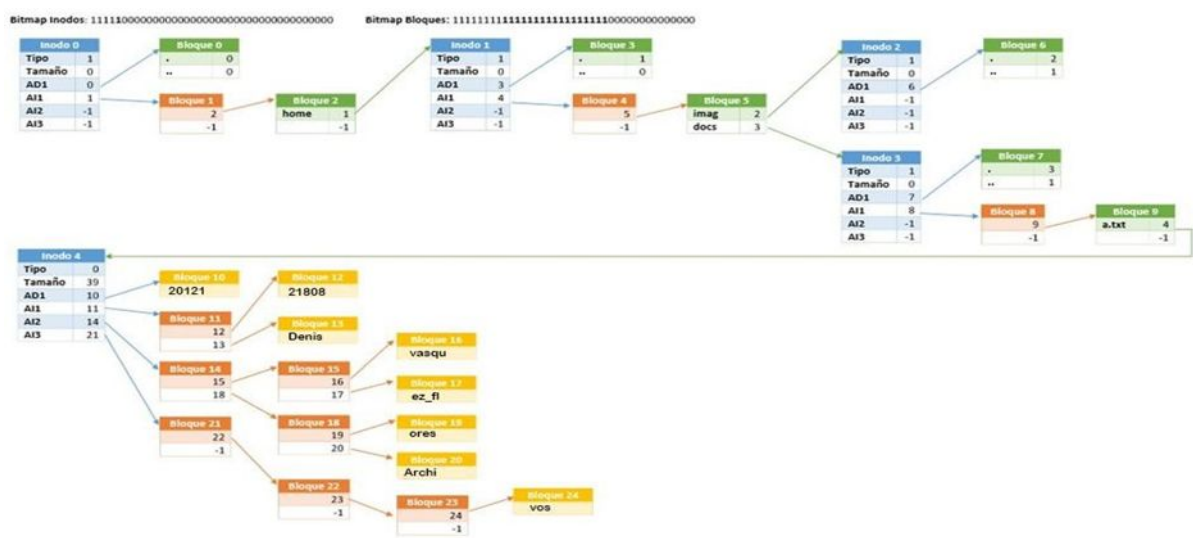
Bitmap Inodos: 11111000000000000000000000000000000000000

Bitmap Bloques: 1111111111111111111111111000000000000000

| Inodo 0 | |
|---|---|
| Tipo | 1 |
| Tamaño | 0 |
| AD1 | 0 |
| AI1 | 1 |
| AI2 | -1 |
| AI3 | -1 |

| Bloque 0 | |
|---|---|
| . | 0 |
| .. | 0 |

| Bloque 1 |
|---|
| 2 |
| -1 |

| Bloque 2 | |
|---|---|
| home | 1 |
| | -1 |

| Inodo 1 | |
|---|---|
| Tipo | 1 |
| Tamaño | 0 |
| AD1 | 3 |
| AI1 | 4 |
| AI2 | -1 |
| AI3 | -1 |

| Bloque 3 | |
|---|---|
| . | 1 |
| .. | 0 |

| Bloque 4 |
|---|
| 5 |
| -1 |

| Bloque 5 | |
|---|---|
| imag | 2 |
| docs | 3 |

| Inodo 2 | |
|---|---|
| Tipo | 1 |
| Tamaño | 0 |
| AD1 | 6 |
| AI1 | -1 |
| AI2 | -1 |
| AI3 | -1 |

| Bloque 6 | |
|---|---|
| . | 2 |
| .. | 1 |

| Inodo 3 | |
|---|---|
| Tipo | 1 |
| Tamaño | 0 |
| AD1 | 7 |
| AI1 | 8 |
| AI2 | -1 |
| AI3 | -1 |

| Bloque 7 | |
|---|---|
| . | 3 |
| .. | 1 |

| Bloque 8 |
|---|
| 9 |
| -1 |

| Bloque 9 | |
|---|---|
| a.txt | 4 |
| | -1 |

| Inodo 4 | |
|---|---|
| Tipo | 0 |
| Tamaño | 39 |
| AD1 | 10 |
| AI1 | 11 |
| AI2 | 14 |
| AI3 | 21 |

Bloque 10
20121

| Bloque 11 |
|---|
| 12 |
| 13 |

Bloque 12
21808

Bloque 13
Denis

| Bloque 14 |
|---|
| 15 |
| 18 |

| Bloque 15 |
|---|
| 16 |
| 17 |

Bloque 16
vasqu

Bloque 17
ez_fl

| Bloque 18 |
|---|
| 19 |
| 20 |

Bloque 19
ores

Bloque 20
Archi

| Bloque 21 |
|---|
| 22 |
| -1 |

| Bloque 22 |
|---|
| 23 |
| -1 |

| Bloque 23 |
|---|
| 24 |
| -1 |

Bloque 24
vos